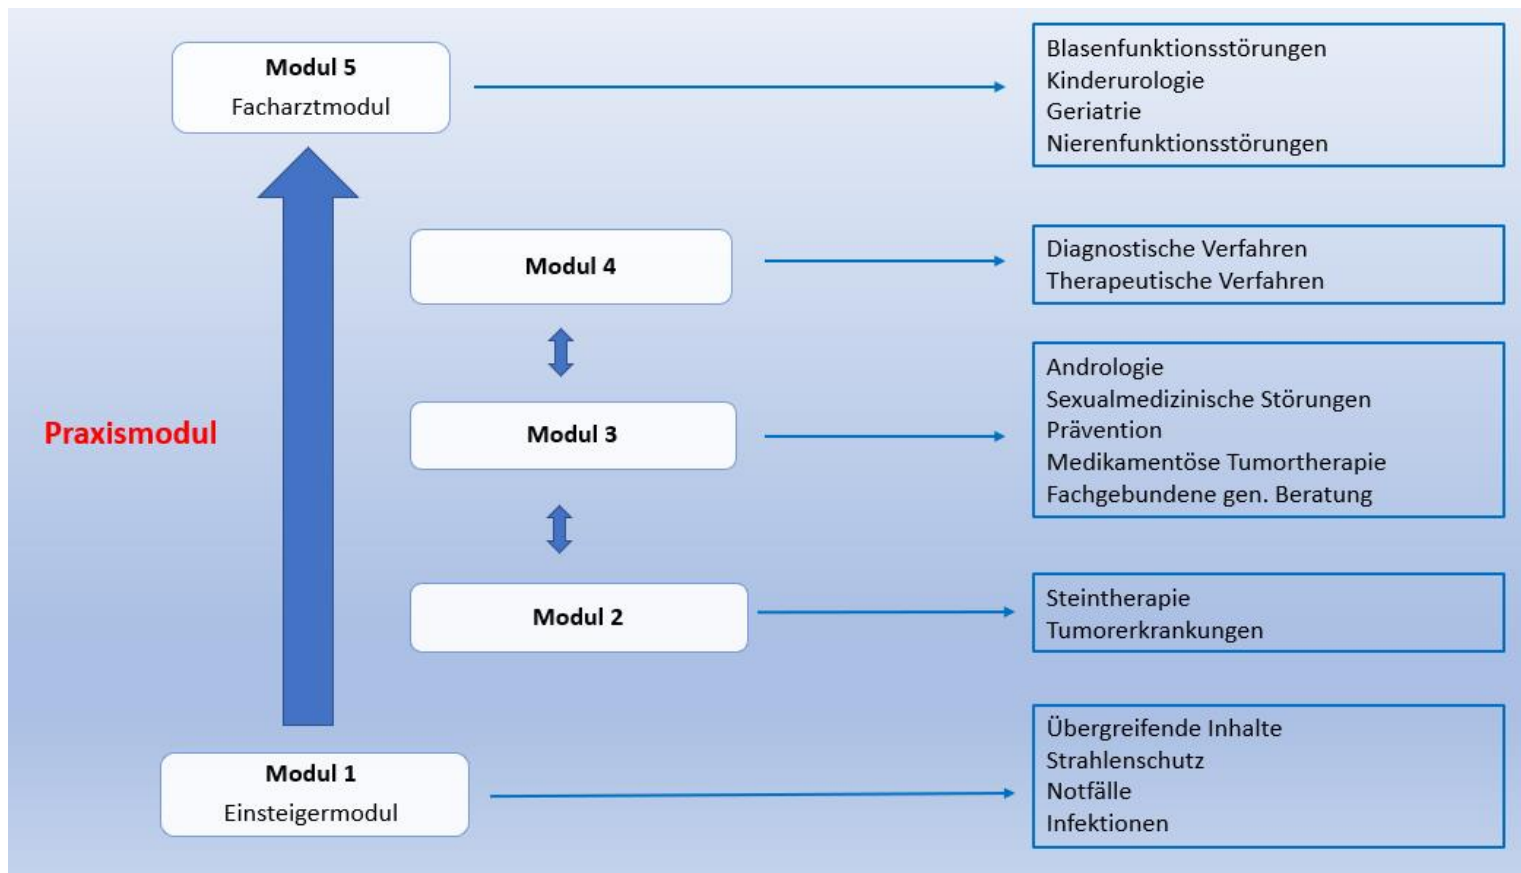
Modul 5
Facharztmodul

Blasenfunktionsstörungen
Kinderurologie
Geriatrie
Nierenfunktionsstörungen

Modul 4

Diagnostische Verfahren
Therapeutische Verfahren

Praxismodul

Modul 3

Andrologie
Sexualmedizinische Störungen
Prävention
Medikamentöse Tumortherapie
Fachgebundene gen. Beratung

Modul 2

Steintherapie
Tumorerkrankungen

Modul 1
Einsteigermodul

Übergreifende Inhalte
Strahlenschutz
Notfälle
Infektionen